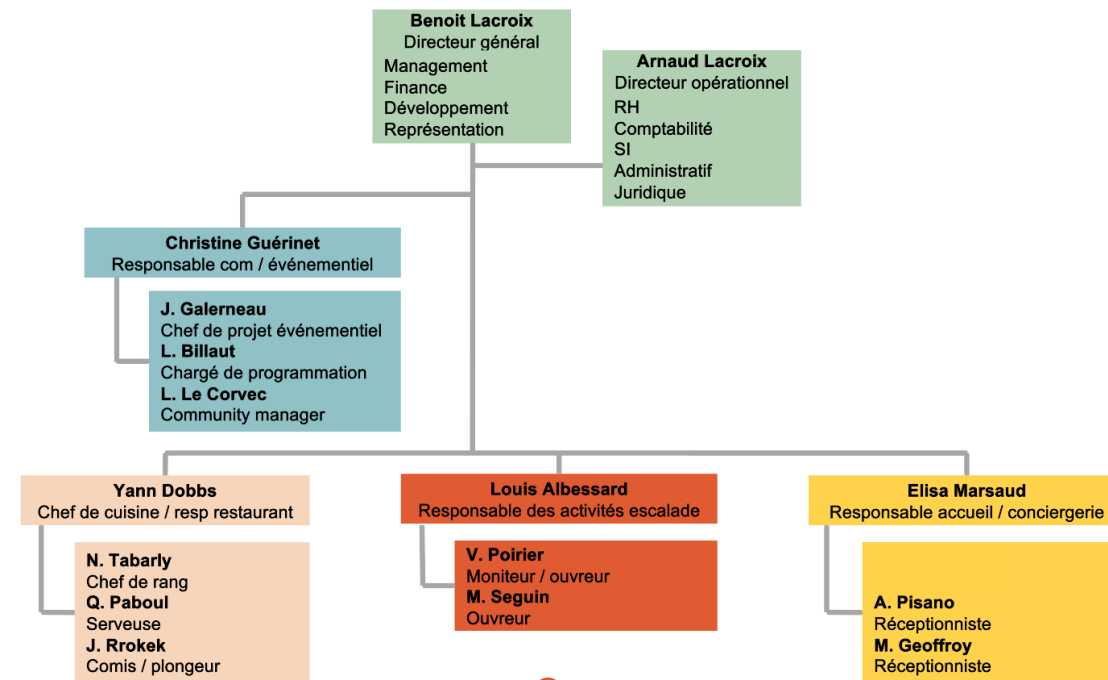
**Benoit Lacroix**
Directeur général
Management
Finance
Développement
Représentation

**Arnaud Lacroix**
Directeur opérationnel
RH
Comptabilité
SI
Administratif
Juridique

**Christine Guérinet**
Responsable com / événementiel

**J. Galerneau**
Chef de projet événementiel
**L. Billaut**
Chargé de programmation
**L. Le Corvec**
Community manager

**Yann Dobbs**
Chef de cuisine / resp restaurant

**N. Tabarly**
Chef de rang
**Q. Paboul**
Serveuse
**J. Rrokek**
Comis / plongeur

**Louis Albessard**
Responsable des activités escalade

**V. Poirier**
Moniteur / ouvreur
**M. Seguin**
Ouvreur

**Elisa Marsaud**
Responsable accueil / conciergerie

**A. Pisano**
Réceptionniste
**M. Geoffroy**
Réceptionniste